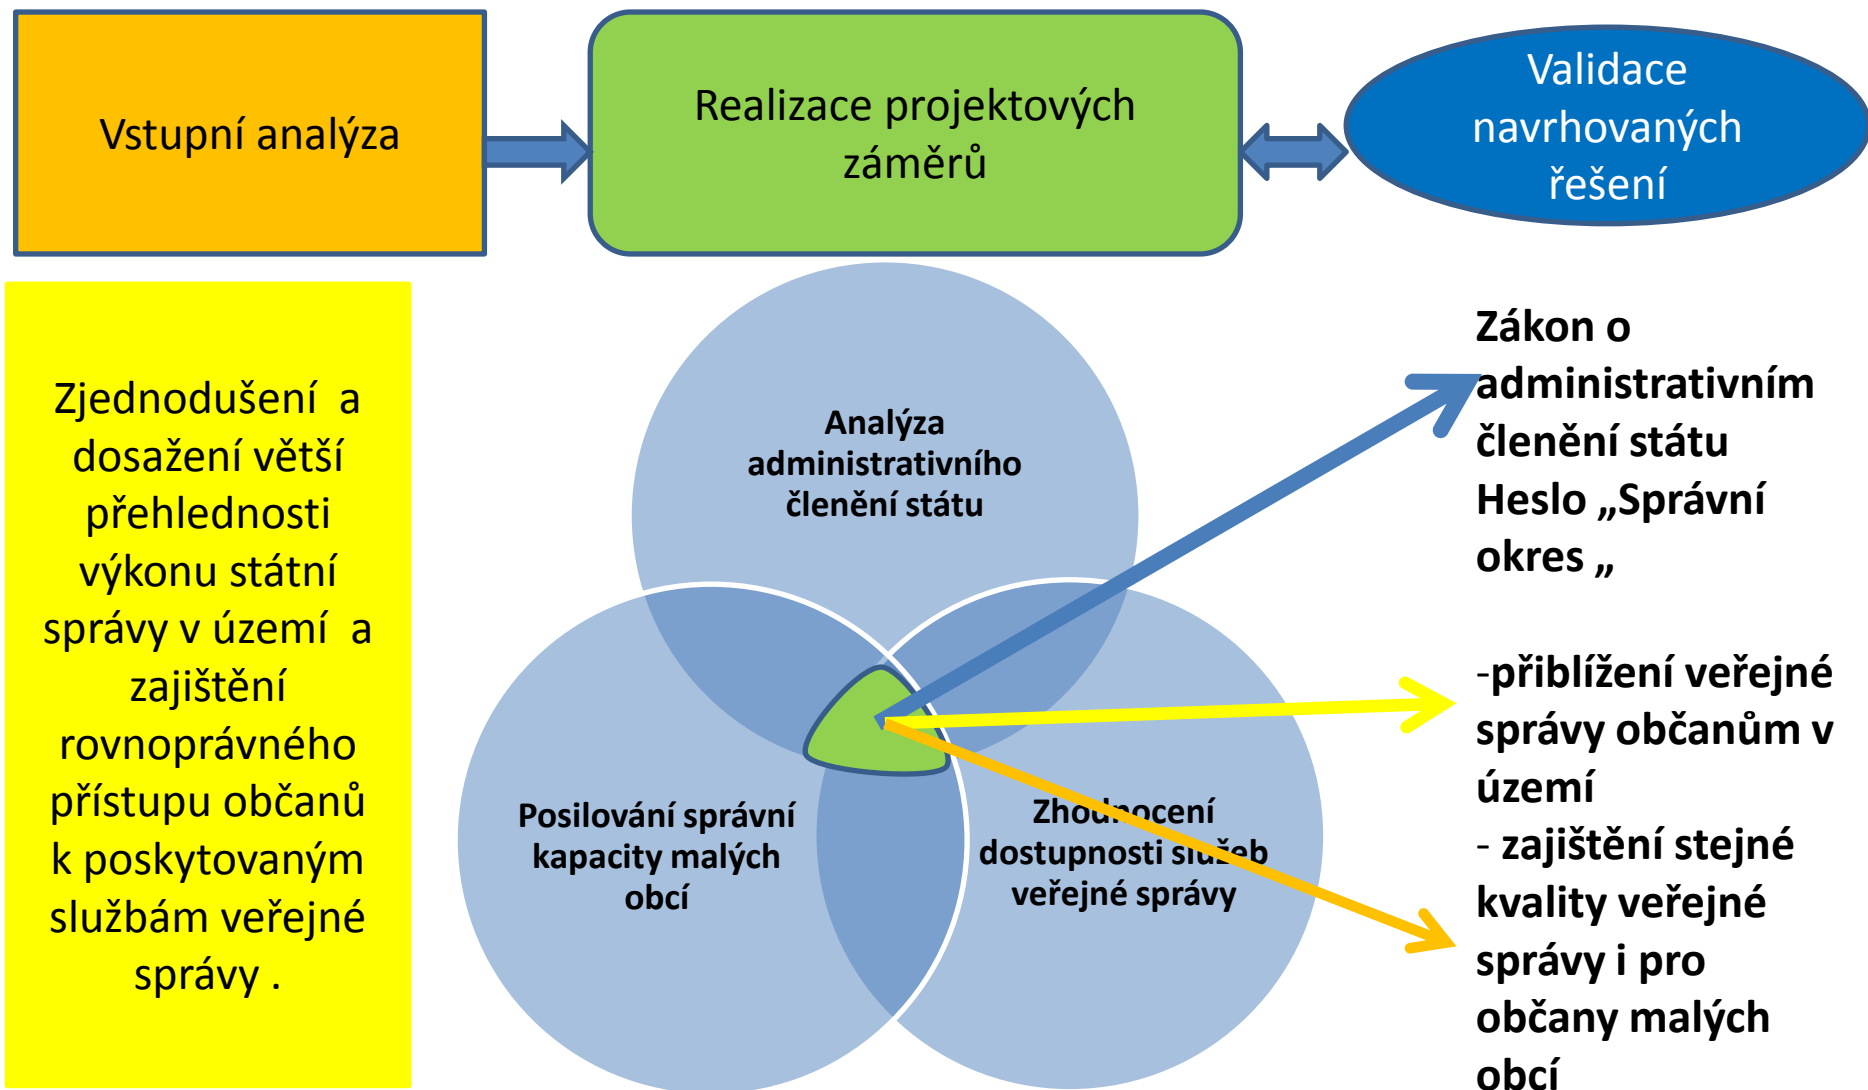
Vstupní analýza

Realizace projektových záměrů

Validace navrhovaných řešení

Zjednodušení a dosažení větší přehlednosti výkonu státní správy v území a zajištění rovnoprávného přístupu občanů k poskytovaným službám veřejné správy .

Analýza administrativního členění státu

Posilování správní kapacity malých obcí

Zhodnocení dostupnosti služeb veřejné správy

Zákon o administrativním členění státu
Heslo „Správní okres „

-přiblížení veřejné správy občanům v území
- zajištění stejné kvality veřejné správy i pro občany malých obcí